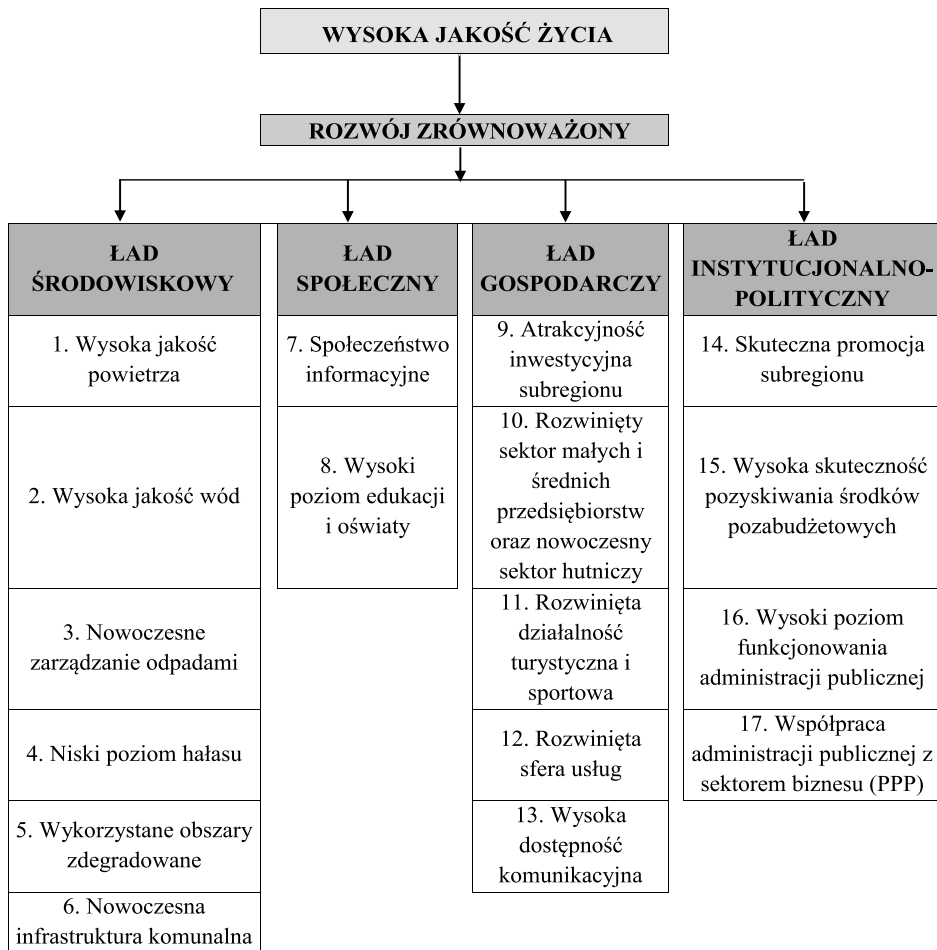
WYSOKA JAKOŚĆ ŻYCIA

ROZWÓJ ZRÓWNOWAŻONY

ŁAD ŚRODOWISKOWY

1. Wysoka jakość powietrza

2. Wysoka jakość wód

3. Nowoczesne zarządzanie odpadami

4. Niski poziom hałasu

5. Wykorzystane obszary zdegradowane

6. Nowoczesna infrastruktura komunalna

ŁAD SPOŁECZNY

7. Społeczeństwo informacyjne

8. Wysoki poziom edukacji i oświaty

ŁAD GOSPODARCZY

9. Atrakcyjność inwestycyjna subregionu

10. Rozwinięty sektor małych i średnich przedsiębiorstw oraz nowoczesny sektor hutniczy

11. Rozwinięta działalność turystyczna i sportowa

12. Rozwinięta sfera usług

13. Wysoka dostępność komunikacyjna

ŁAD INSTYTUCJONALNO-POLITYCZNY

14. Skuteczna promocja subregionu

15. Wysoka skuteczność pozyskiwania środków pozabudżetowych

16. Wysoki poziom funkcjonowania administracji publicznej

17. Współpraca administracji publicznej z sektorem biznesu (PPP)